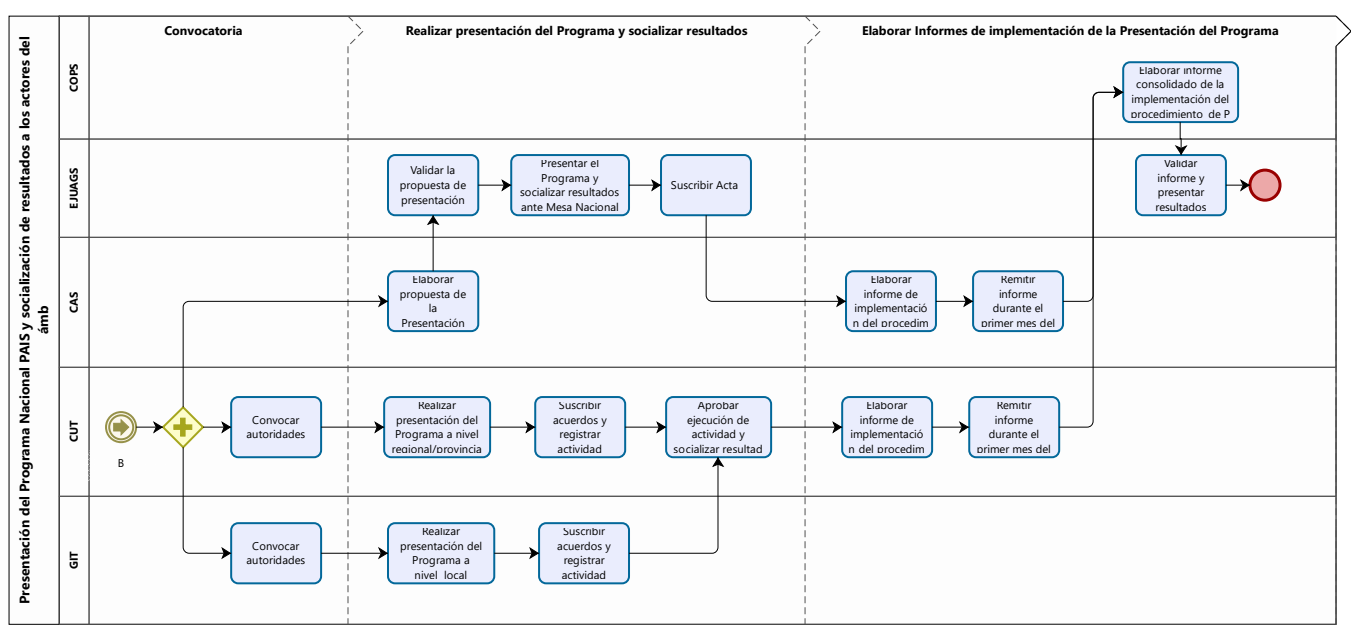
Presentación del Programa Nacional PAIS y socialización de resultados a los actores del ámb

Convocatoria

Realizar presentación del Programa y socializar resultados

Elaborar Informes de implementación de la Presentación del Programa

COPS

EJUAGS

CAS

CUT

GIT

Elaborar informe consolidado de la implementación del procedimiento de P

Validar la propuesta de presentación

Presentar el Programa y socializar resultados ante Mesa Nacional

Suscribir Acta

Validar informe y presentar resultados

Elaborar propuesta de la Presentación

Elaborar informe de implementación del procedim

Remitir informe durante el primer mes del

B

Convocar autoridades

Realizar presentación del Programa a nivel regional/provincia

Suscribir acuerdos y registrar actividad

Aprobar ejecución de actividad y socializar resultad

Elaborar informe de implementación del procedim

Remitir informe durante el primer mes del

Convocar autoridades

Realizar presentación del Programa a nivel local

Suscribir acuerdos y registrar actividad